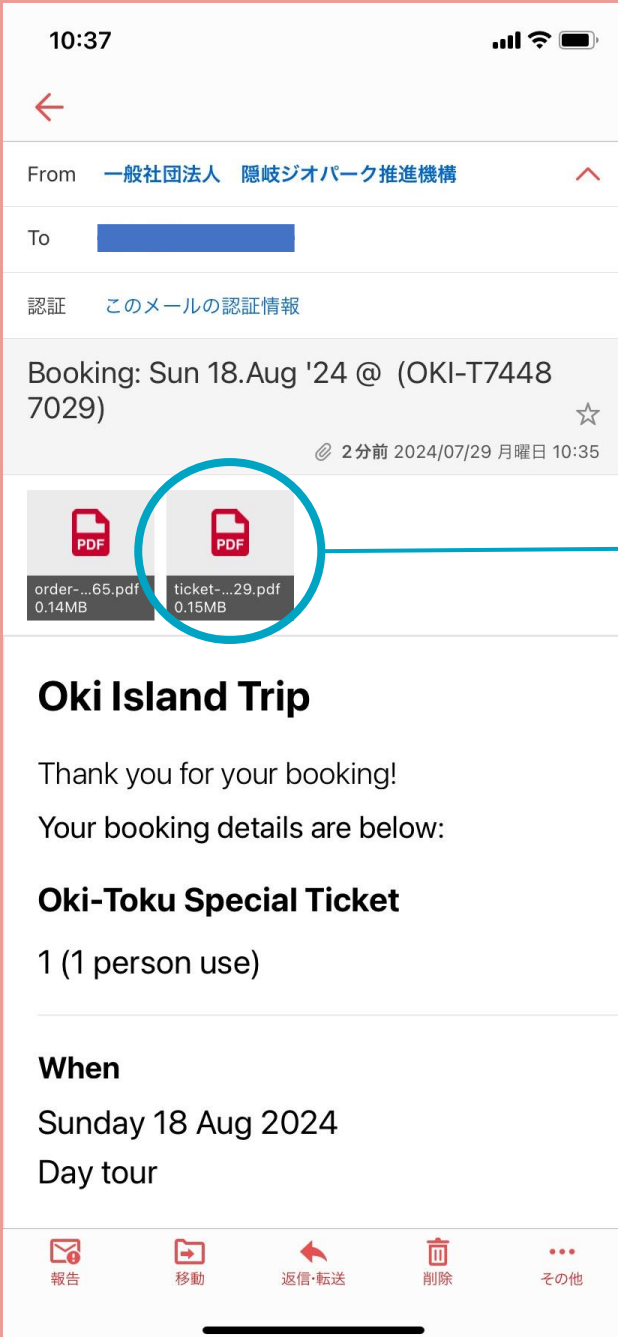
10:37

From 一般社団法人 隠岐ジオパーク推進機構

To

認証 このメールの認証情報

Booking: Sun 18.Aug '24 @ (OKI-T7448 7029)

2分前 2024/07/29 月曜日 10:35

PDF
order-...65.pdf
0.14MB

PDF
ticket-...29.pdf
0.15MB

Oki Island Trip

Thank you for your booking!

Your booking details are below:

Oki-Toku Special Ticket

1 (1 person use)

When

Sunday 18 Aug 2024
Day tour

報告 移動 返信･転送 削除 その他